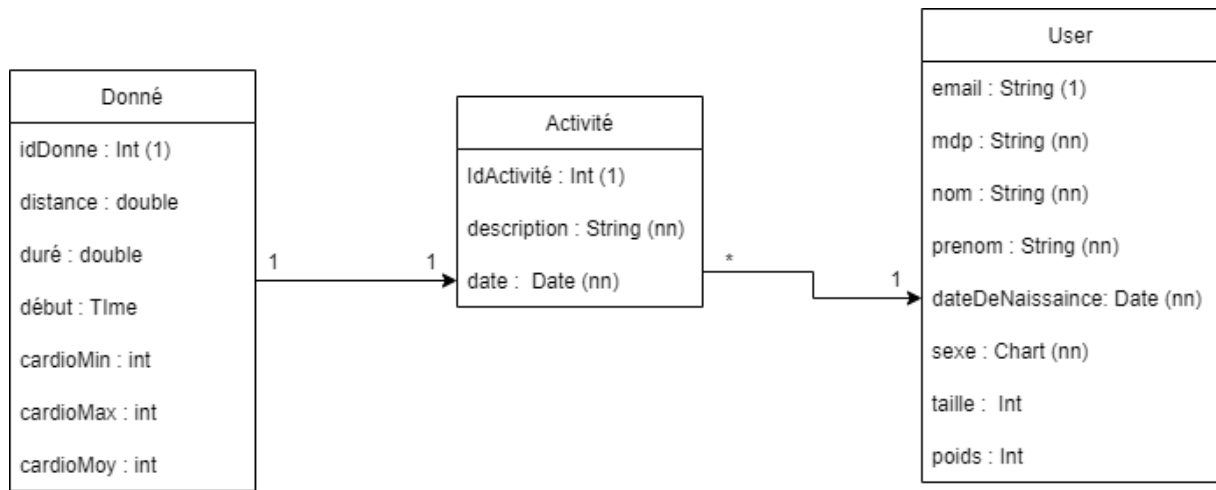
Donné

idDonne : Int (1)

distance : double

duré : double

début : TIme

cardioMin : int

cardioMax : int

cardioMoy : int

1

1

Activité

IdActivité : Int (1)

description : String (nn)

date : Date (nn)

*

1

User

email : String (1)

mdp : String (nn)

nom : String (nn)

prenom : String (nn)

dateDeNaissaince: Date (nn)

sexe : Chart (nn)

taille : Int

poids : Int